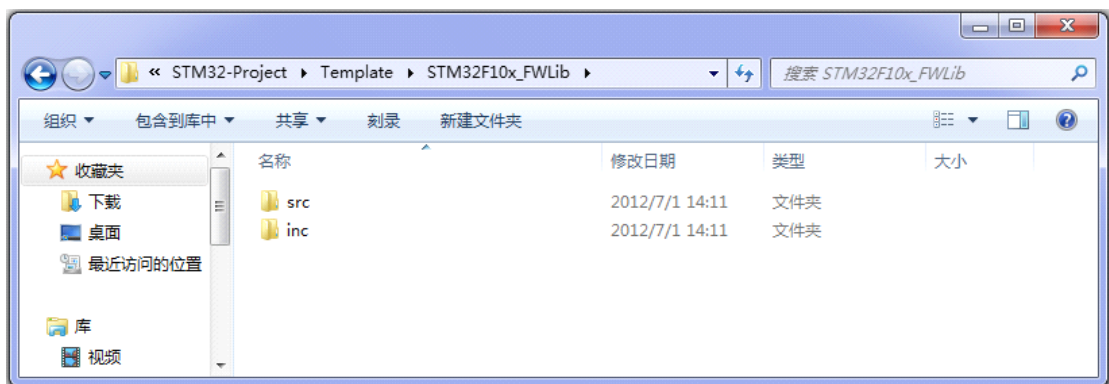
« STM32-Project ▸ Template ▸ STM32F10x_FWLib ▸

搜索 STM32F10x_FWLib

组织 ▾ 包含到库中 ▾ 共享 ▾ 刻录 新建文件夹

收藏夹
下载
桌面
最近访问的位置

库
视频

| 名称 | 修改日期 | 类型 | 大小 |
|---|---|---|---|
| src | 2012/7/1 14:11 | 文件夹 | |
| inc | 2012/7/1 14:11 | 文件夹 | |